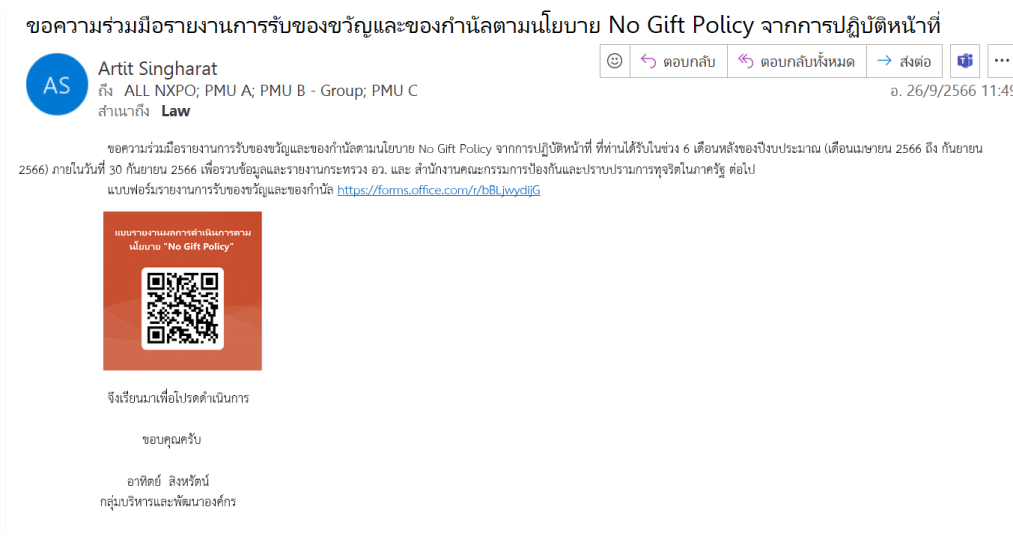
ขอความร่วมมือรายงานการรับของขวัญและของกำนัลตามนโยบาย No Gift Policy จากการปฏิบัติหน้าที่

AS

Artit Singharat
ถึง ALL NXPO; PMU A; PMU B - Group; PMU C
สำเนาถึง Law

☺ ตอบกลับ ตอบกลับทั้งหมด → ส่งต่อ ···

อ. 26/9/2566 11:49

ขอความร่วมมือรายงานการรับของขวัญและของกำนัลตามนโยบาย No Gift Policy จากการปฏิบัติหน้าที่ ที่ท่านได้รับในช่วง 6 เดือนหลังของปีงบประมาณ (เดือนเมษายน 2566 ถึง กันยายน 2566) ภายในวันที่ 30 กันยายน 2566 เพื่อรวบข้อมูลและรายงานกระทรวง อว. และ สำนักงานคณะกรรมการป้องกันและปราบปรามการทุจริตในภาครัฐ ต่อไป
แบบฟอร์มรายงานการรับของขวัญและของกำนัล https://forms.office.com/r/bBLjwydijG

แบบรายงานผลการดำเนินการตามนโยบาย "No Gift Policy"

จึงเรียนมาเพื่อโปรดดำเนินการ

ขอบคุณครับ

อาทิตย์ สิงหรัตน์
กลุ่มบริหารและพัฒนาองค์กร